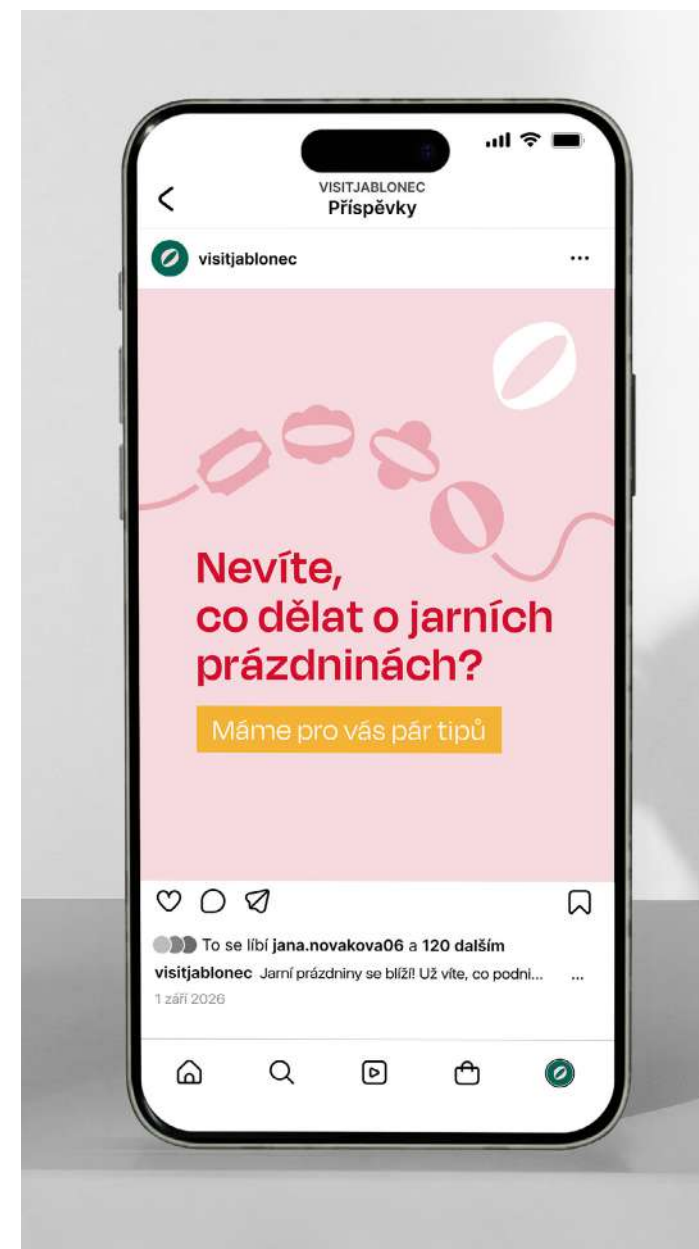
VISITJABLONEC
Příspěvky

visitjablonec

...

Nevíte, co dělat o jarních prázdninách?

Máme pro vás pár tipů

To se líbí jana.novakova06 a 120 dalším

visitjablonec Jarní prázdniny se blíží! Už víte, co podni... ...

1 září 2026